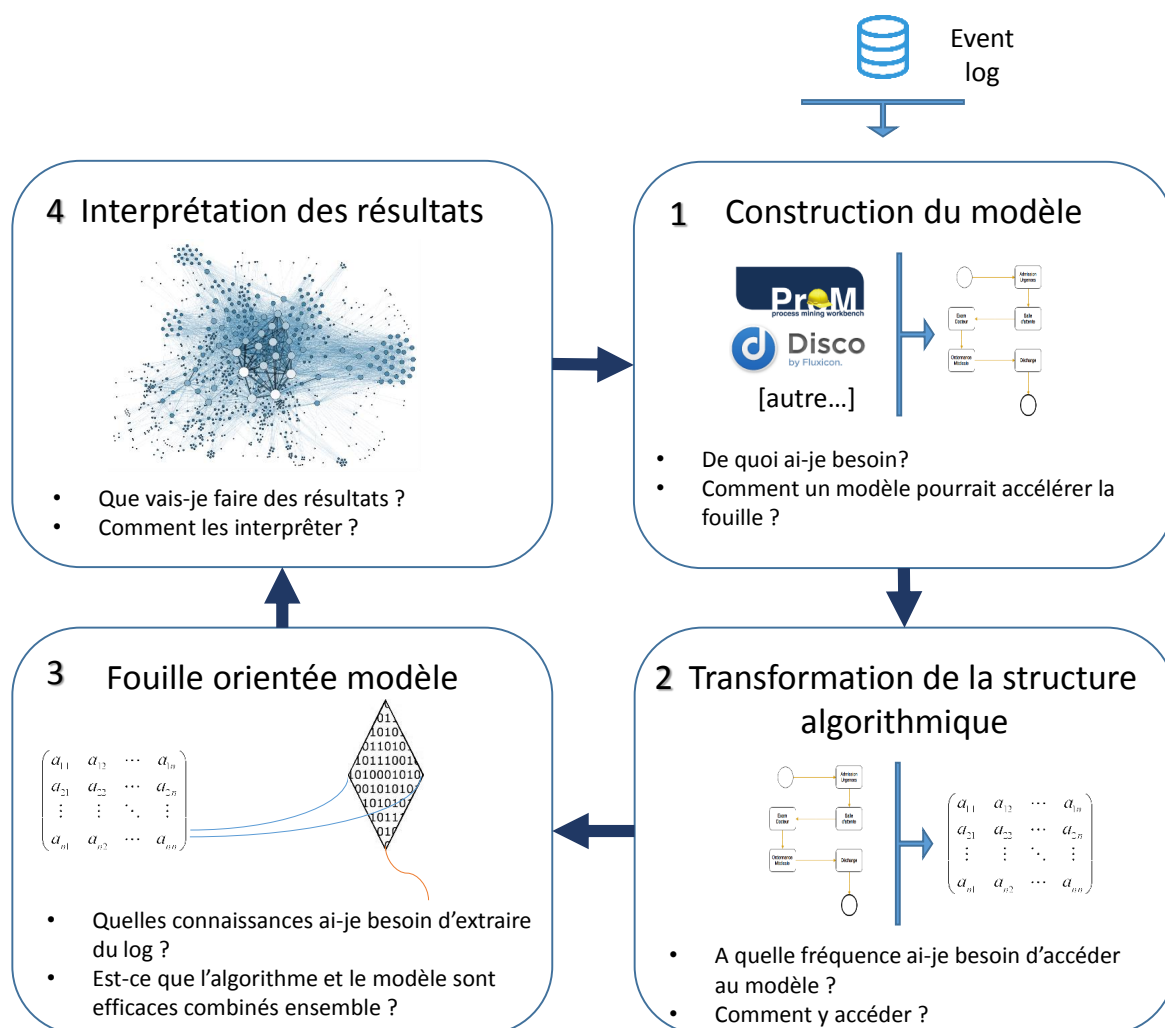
Event log

4 Interprétation des résultats

- Que vais-je faire des résultats ?
- Comment les interprêter ?

1 Construction du modèle

ProM process mining workbench

Disco by Fluxicon

[autre…]

Admission Urgences

Examen Docteur

Salle d'attente

Ordonnance Médicale

Décharge

- De quoi ai-je besoin?
- Comment un modèle pourrait accélérer la fouille ?

3 Fouille orientée modèle

$\begin{pmatrix} a_{11} & a_{12} & \cdots & a_{1n} \\ a_{21} & a_{22} & \cdots & a_{2n} \\ \vdots & \vdots & \ddots & \vdots \\ a_{n1} & a_{n2} & \cdots & a_{nn} \end{pmatrix}$

- Quelles connaissances ai-je besoin d'extraire du log ?
- Est-ce que l'algorithme et le modèle sont efficaces combinés ensemble ?

2 Transformation de la structure algorithmique

Admission Urgences

Examen Docteur

Salle d'attente

Ordonnance Médicale

Décharge

$\begin{pmatrix} a_{11} & a_{12} & \cdots & a_{1n} \\ a_{21} & a_{22} & \cdots & a_{2n} \\ \vdots & \vdots & \ddots & \vdots \\ a_{n1} & a_{n2} & \cdots & a_{nn} \end{pmatrix}$

- A quelle fréquence ai-je besoin d'accéder au modèle ?
- Comment y accéder ?